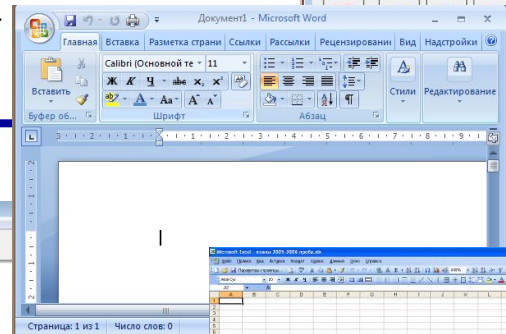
Документ1 - Microsoft Word

Главная Вставка Разметка страни Ссылки Рассылки Рецензировани Вид Надстройки

Calibri (Основной те 11

Ж К Ч abe $x_2$ $x^2$

Aa A A

Вставить

Буфер об...

Шрифт

Абзац

Стили

Редактирование

3 1 2 1 1 1 2 1 3 1 4 1 5 1 6 1 7 1 8 1 9

Microsoft Excel - планы 2005-2006 proba.xls

A B C D E F G H I J K L

1 2 3 4 5 6 7

Страница: 1 из 1 Число слов: 0